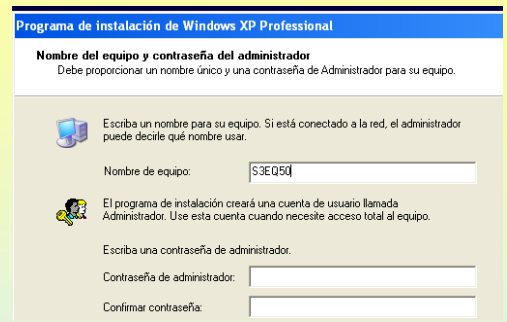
Programa de instalación de Windows XP Professional

Nombre del equipo y contraseña del administrador
Debe proporcionar un nombre único y una contraseña de Administrador para su equipo.

Escriba un nombre para su equipo. Si está conectado a la red, el administrador puede decirle qué nombre usar.

Nombre de equipo: S3EQ50

El programa de instalación creará una cuenta de usuario llamada Administrador. Use esta cuenta cuando necesite acceso total al equipo.

Escriba una contraseña de administrador.

Contraseña de administrador:

Confirmar contraseña: